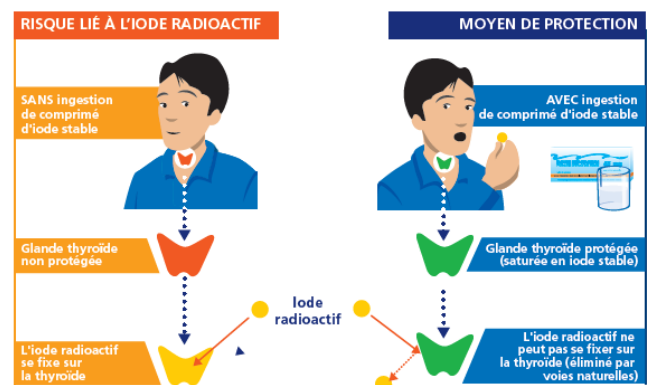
RISQUE LIÉ À L'IODE RADIOACTIF

SANS ingestion de comprimé d'iode stable

Glande thyroïde non protégée

L'iode radioactif se fixe sur la thyroïde

MOYEN DE PROTECTION

AVEC ingestion de comprimé d'iode stable

Glande thyroïde protégée (saturée en iode stable)

L'iode radioactif ne peut pas se fixer sur la thyroïde (éliminé par voies naturelles)

Iode radioactif